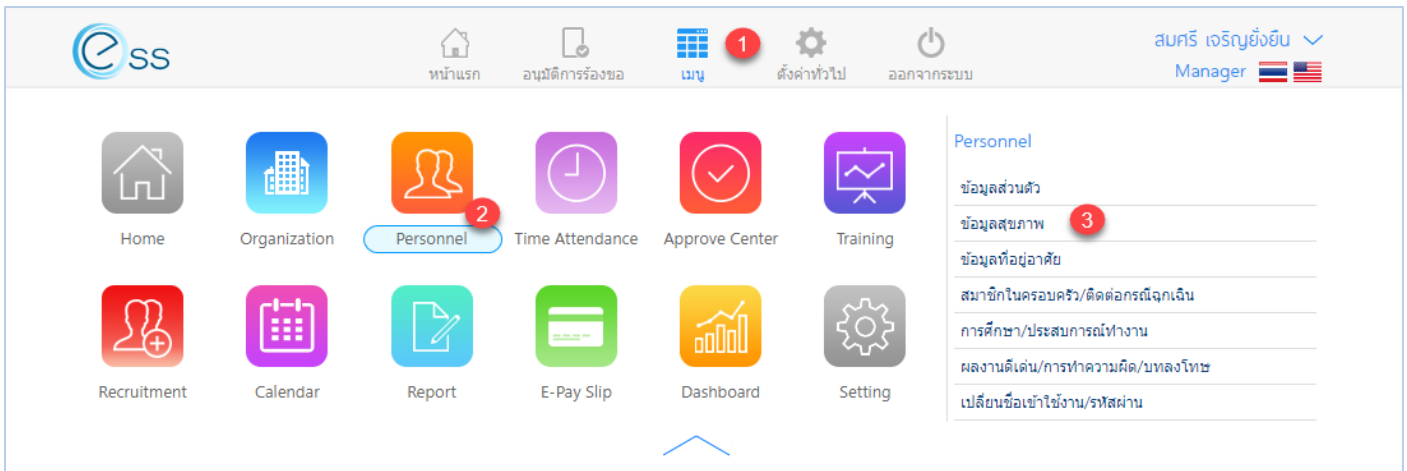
ess

หน้าแรก
อนุมัติการร้องขอ
เมนู
1
ตั้งค่าทั่วไป
ออกจากระบบ

สมศรี เจริญยั่งยืน
Manager

Home
Organization
Personnel
2
Time Attendance
Approve Center
Training
Recruitment
Calendar
Report
E-Pay Slip
Dashboard
Setting

Personnel
ข้อมูลส่วนตัว
ข้อมูลสุขภาพ
3
ข้อมูลที่อยู่อาศัย
สมาชิกในครอบครัว/ติดต่อกรณีฉุกเฉิน
การศึกษา/ประสบการณ์ทำงาน
ผลงานดีเด่น/การทำความผิด/บทลงโทษ
เปลี่ยนชื่อเข้าใช้งาน/รหัสผ่าน